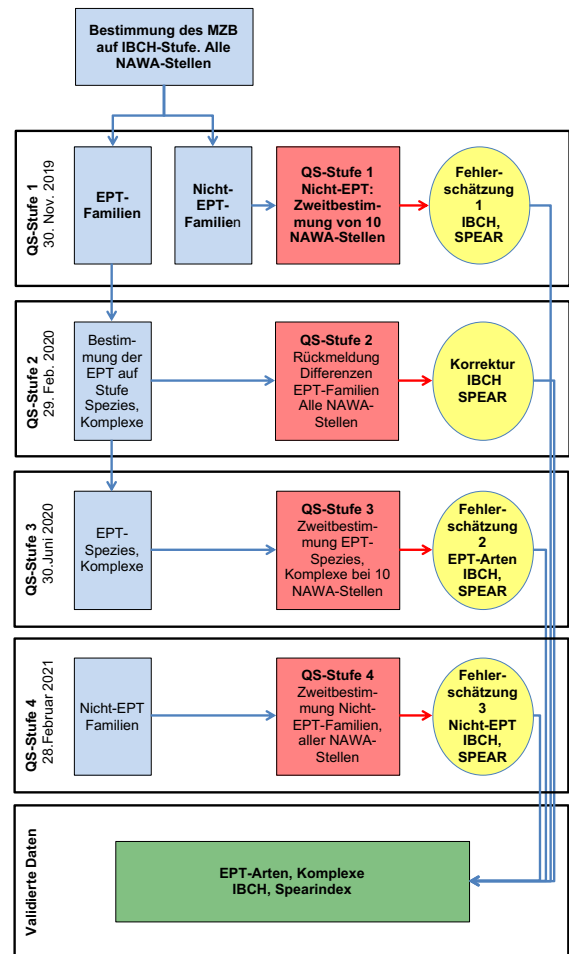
Bestimmung des MZB auf IBCH-Stufe. Alle NAWA-Stellen

QS-Stufe 1
30. Nov. 2019

EPT-Familien

Nicht-EPT-Familien

QS-Stufe 1 Nicht-EPT: Zweitbestimmung von 10 NAWA-Stellen

Fehlerschätzung 1 IBCH, SPEAR

QS-Stufe 2
29. Feb. 2020

Bestimmung der EPT auf Stufe Spezies, Komplexe

QS-Stufe 2 Rückmeldung Differenzen EPT-Familien Alle NAWA-Stellen

Korrektur IBCH SPEAR

QS-Stufe 3
30.Juni 2020

EPT-Spezies, Komplexe

QS-Stufe 3 Zweitbestimmung EPT-Spezies, Komplexe bei 10 NAWA-Stellen

Fehlerschätzung 2 EPT-Arten IBCH, SPEAR

QS-Stufe 4
28.Februar 2021

Nicht-EPT Familien

QS-Stufe 4 Zweitbestimmung Nicht-EPT-Familien, aller NAWA-Stellen

Fehlerschätzung 3 Nicht-EPT IBCH, SPEAR

Validierte Daten

EPT-Arten, Komplexe IBCH, Spearindex